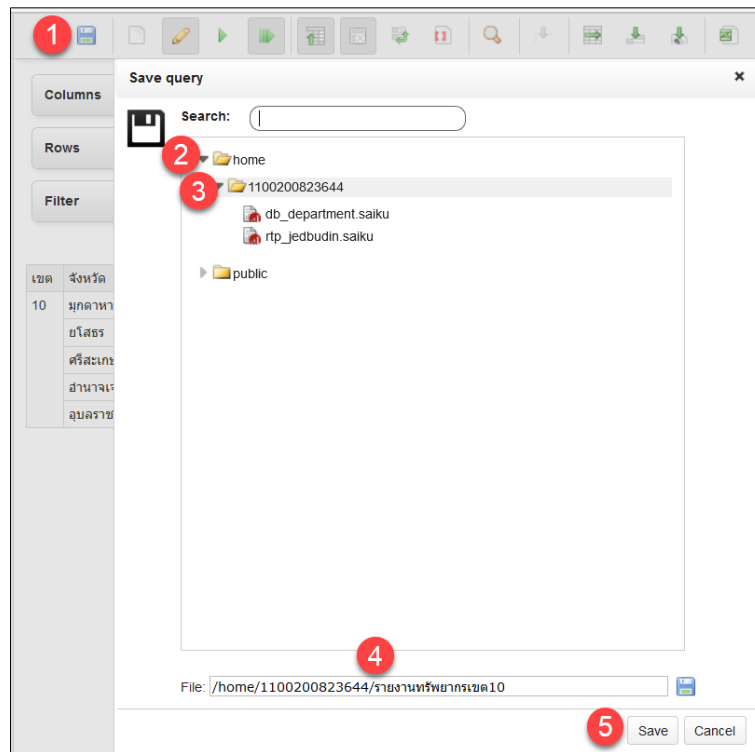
1

Columns

Rows

Filter

| เขต | จังหวัด |
|---|---|
| 10 | มุกดาหา |
| | ยโสธร |
| | ศรีสะเกษ |
| | อำนาจเจ |
| | อุบลราช |

Save query ×

Search:

2 home

3 1100200823644

db_department.saiku

rtp_jedbudin.saiku

public

4

File: /home/1100200823644/รายงานทรัพยากรเขต10

5 Save Cancel